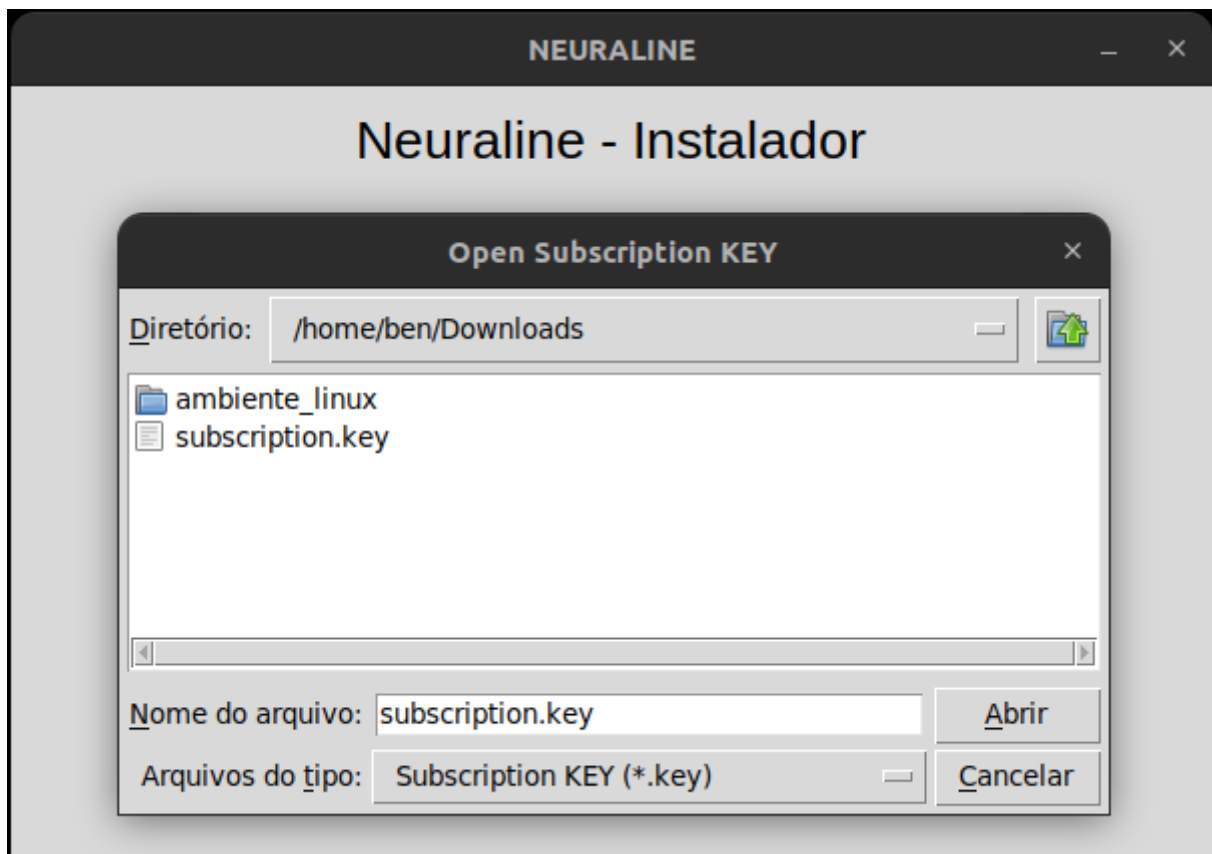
NEURALINE

Neuraline - Instalador

Open Subscription KEY

Diretório: /home/ben/Downloads

ambiente_linux
subscription.key

Nome do arquivo: subscription.key

Abrir

Arquivos do tipo: Subscription KEY (*.key)

Cancelar